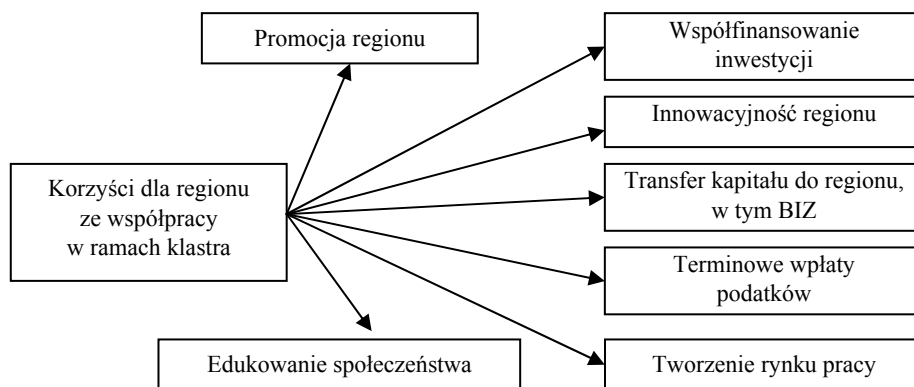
Promocja regionu

Współfinansowanie inwestycji

Innowacyjność regionu

Korzyści dla regionu ze współpracy w ramach klastra

Transfer kapitału do regionu, w tym BIZ

Terminowe wpłaty podatków

Edukowanie społeczeństwa

Tworzenie rynku pracy